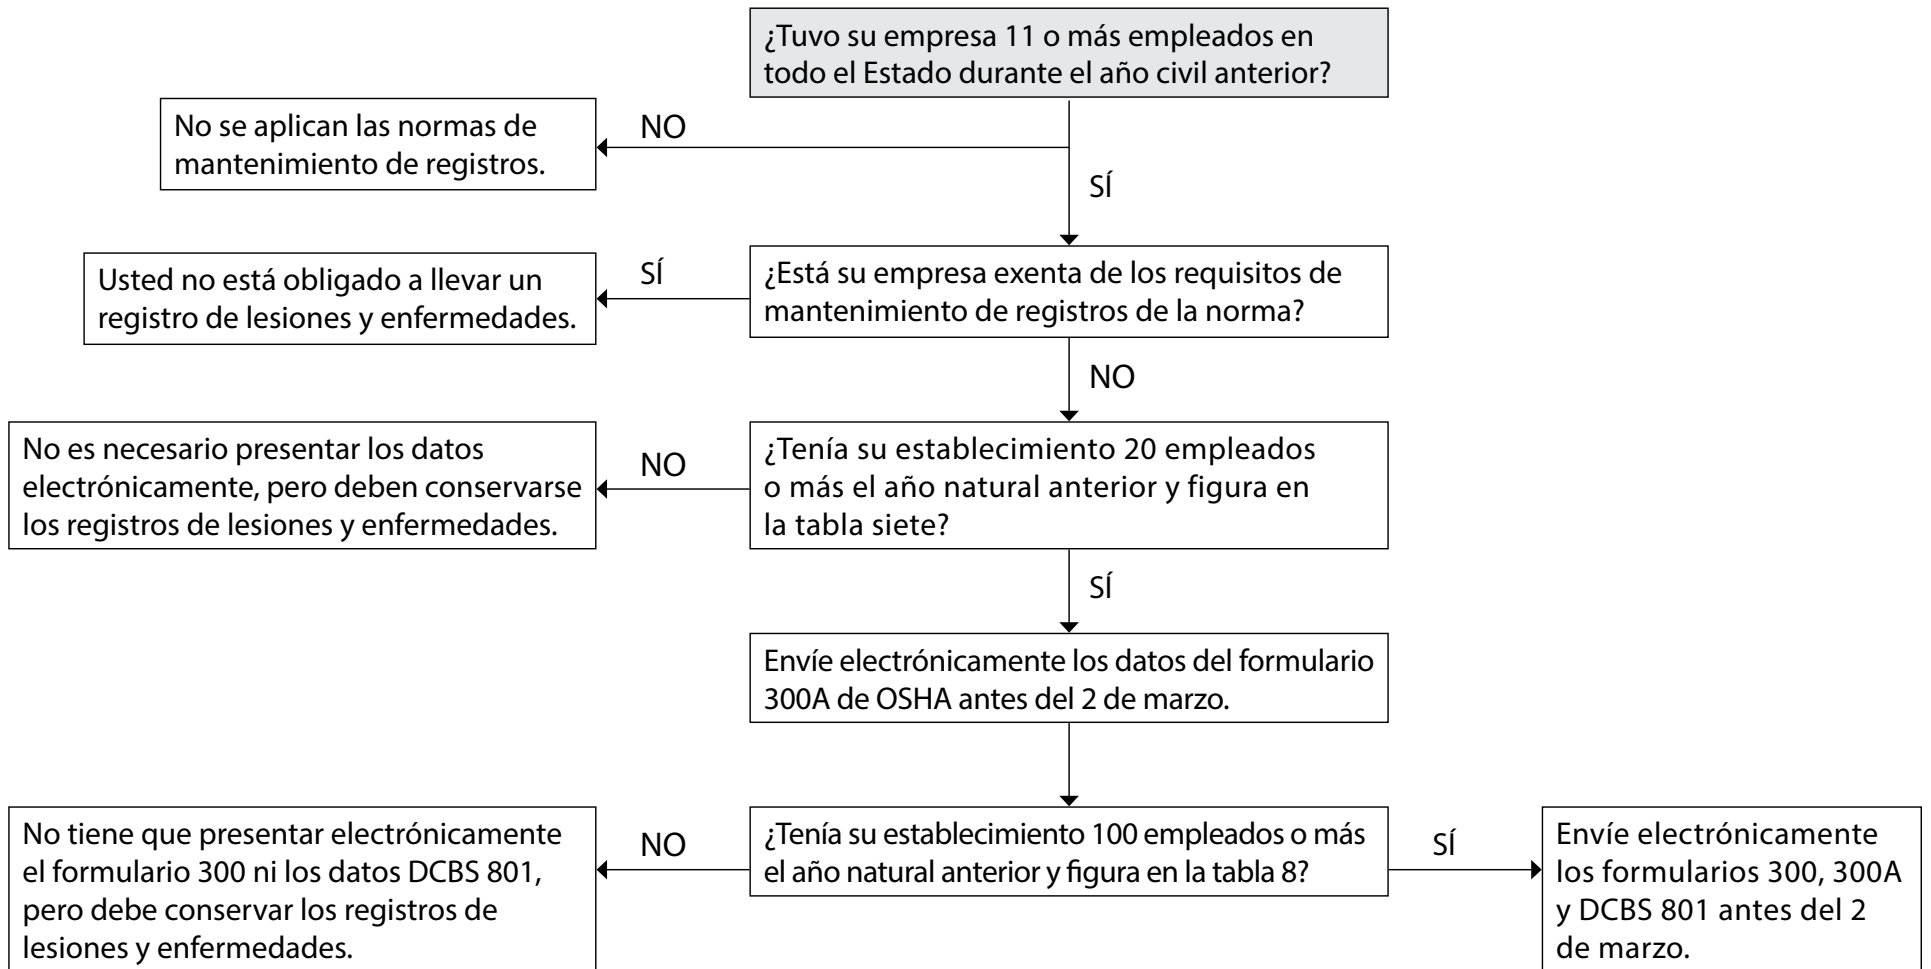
¿Tuvo su empresa 11 o más empleados en todo el Estado durante el año civil anterior?

NO

No se aplican las normas de mantenimiento de registros.

SÍ

¿Está su empresa exenta de los requisitos de mantenimiento de registros de la norma?

SÍ

Usted no está obligado a llevar un registro de lesiones y enfermedades.

NO

¿Tenía su establecimiento 20 empleados o más el año natural anterior y figura en la tabla siete?

NO

No es necesario presentar los datos electrónicamente, pero deben conservarse los registros de lesiones y enfermedades.

SÍ

Envíe electrónicamente los datos del formulario 300A de OSHA antes del 2 de marzo.

¿Tenía su establecimiento 100 empleados o más el año natural anterior y figura en la tabla 8?

NO

No tiene que presentar electrónicamente el formulario 300 ni los datos DCBS 801, pero debe conservar los registros de lesiones y enfermedades.

SÍ

Envíe electrónicamente los formularios 300, 300A y DCBS 801 antes del 2 de marzo.